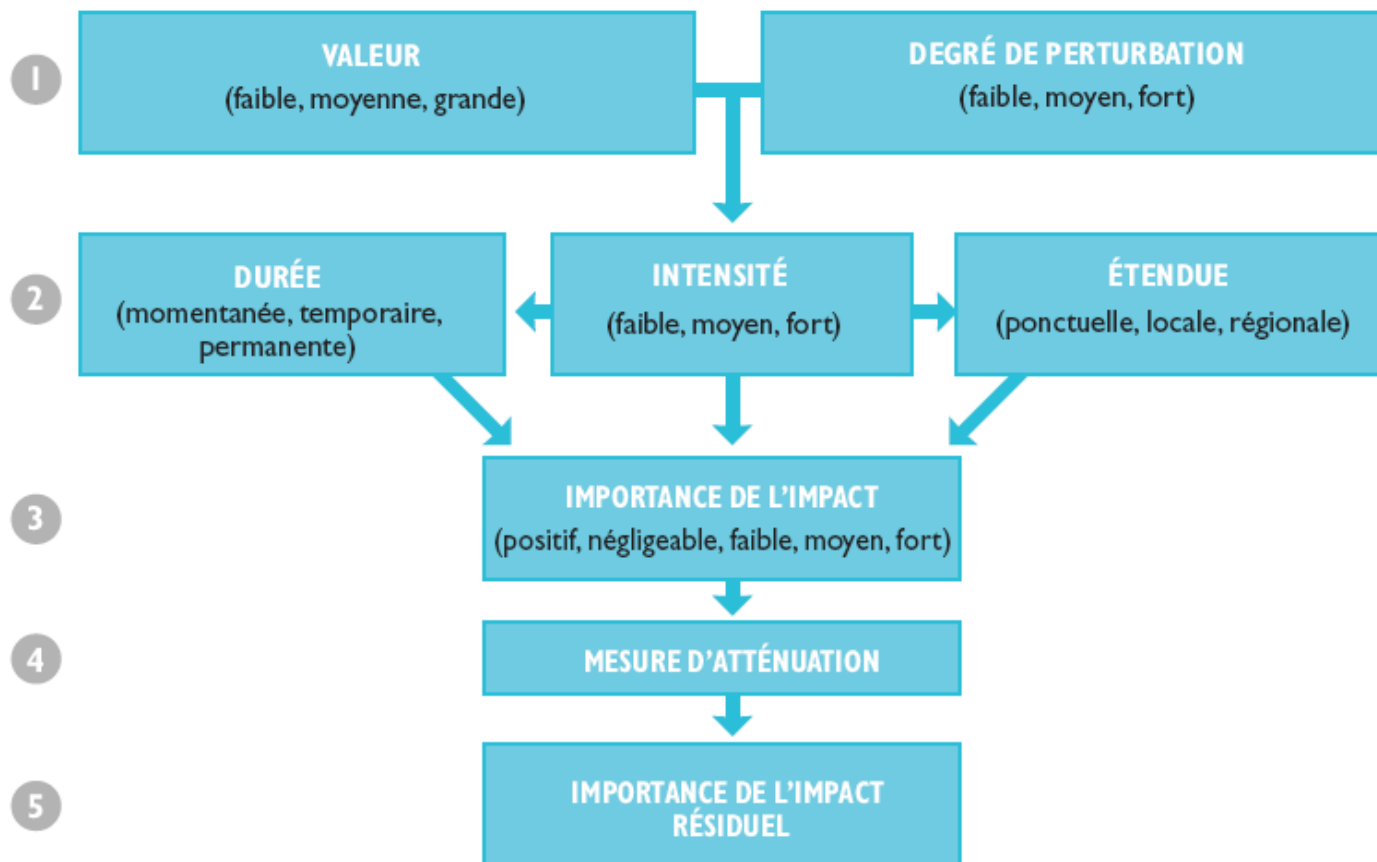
1

VALEUR
(faible, moyenne, grande)

DEGRÉ DE PERTURBATION
(faible, moyen, fort)

2

DURÉE
(momentanée, temporaire, permanente)

INTENSITÉ
(faible, moyen, fort)

ÉTENDUE
(ponctuelle, locale, régionale)

3

IMPORTANCE DE L'IMPACT
(positif, négligeable, faible, moyen, fort)

4

MESURE D'ATTÉNUATION

5

IMPORTANCE DE L'IMPACT RÉSIDUEL